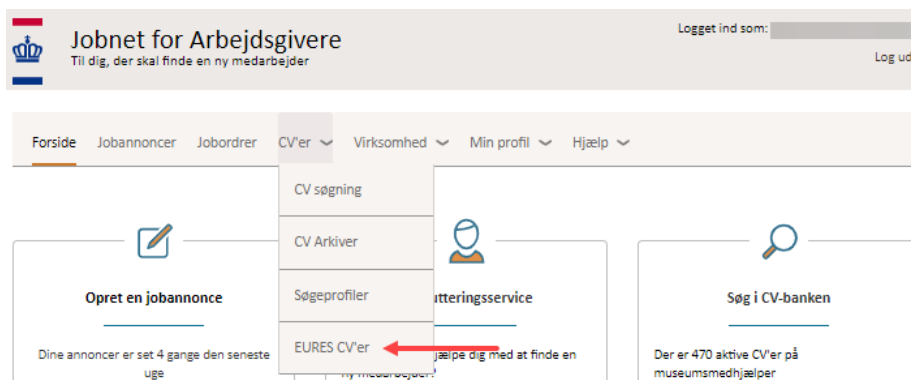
Jobnet for Arbejdsgivere
Til dig, der skal finde en ny medarbejder

Logget ind som:

Log ud

Forside Jobannoncer Jobordrer CV'er Virksomhed Min profil Hjælp

CV søgning

CV Arkiver

Søgeprofiler

EURES CV'er

Opret en jobannonce

Dine annoncer er set 4 gange den seneste uge

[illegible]utteringsservice

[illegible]jælpe dig med at finde en ny medarbejder?

Søg i CV-banken

Der er 470 aktive CV'er på museumsmedhjælper